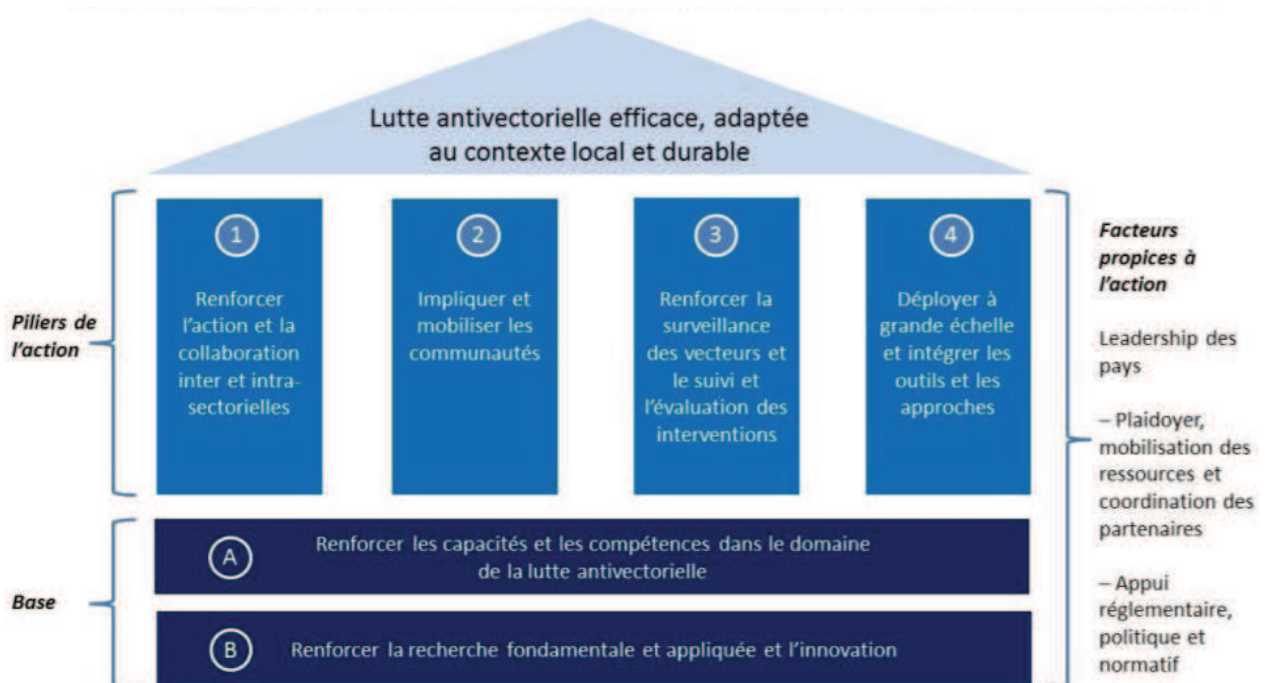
Lutte antivectorielle efficace, adaptée au contexte local et durable

Piliers de l'action

1
Renforcer l'action et la collaboration inter et intra-sectorielles

2
Impliquer et mobiliser les communautés

3
Renforcer la surveillance des vecteurs et le suivi et l'évaluation des interventions

4
Déployer à grande échelle et intégrer les outils et les approches

Base

A
Renforcer les capacités et les compétences dans le domaine de la lutte antivectorielle

B
Renforcer la recherche fondamentale et appliquée et l'innovation

Facteurs propices à l'action

Leadership des pays

– Plaidoyer, mobilisation des ressources et coordination des partenaires

– Appui réglementaire, politique et normatif